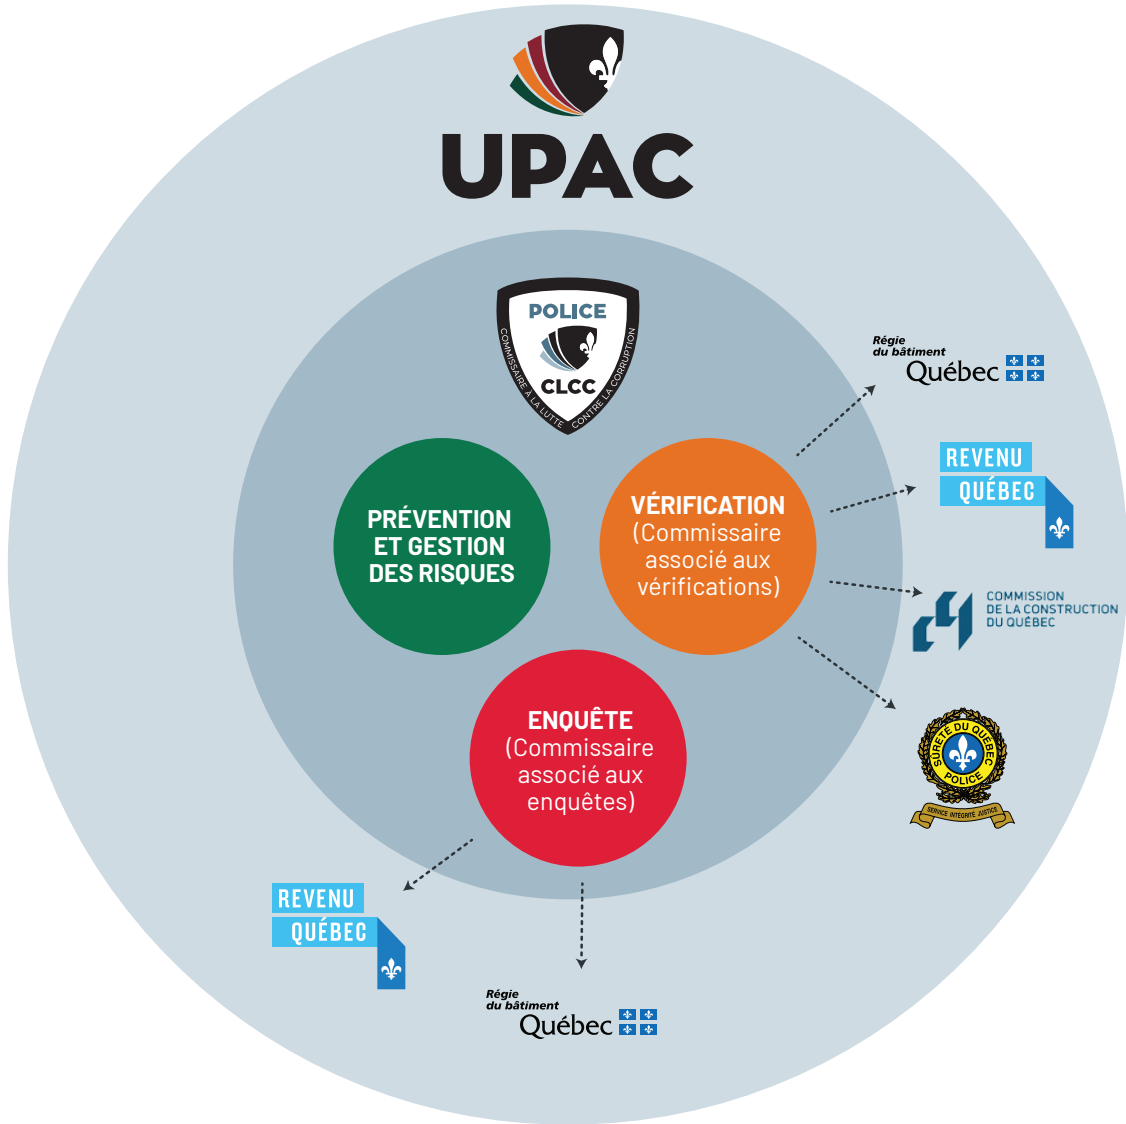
UPAC

POLICE
COMMISSAIRE À LA LUTTE CONTRE LA CORRUPTION
CLCC

PRÉVENTION ET GESTION DES RISQUES

VÉRIFICATION (Commissaire associé aux vérifications)

ENQUÊTE (Commissaire associé aux enquêtes)

Régie du bâtiment Québec

REVENU QUÉBEC

COMMISSION DE LA CONSTRUCTION DU QUÉBEC

SÛRETÉ DU QUÉBEC POLICE
SERVICE INTÉGRITÉ JUSTICE

REVENU QUÉBEC

Régie du bâtiment Québec